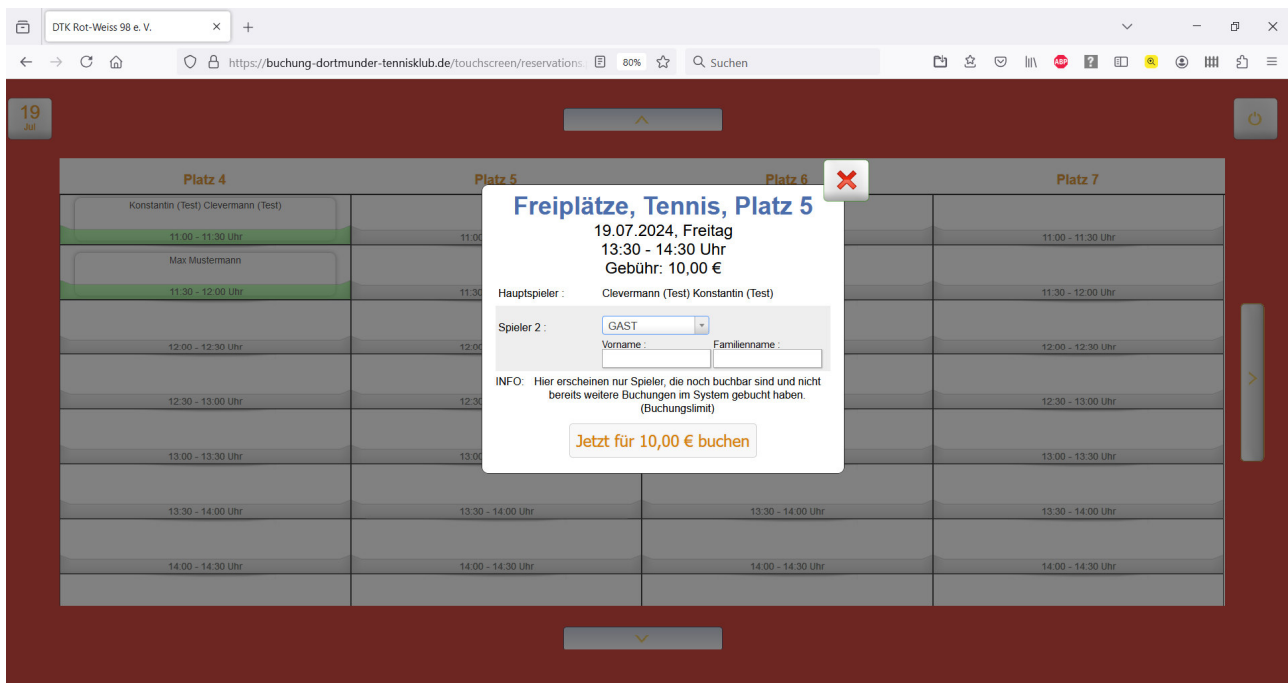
DTK Rot-Weiss 98 e. V.

https://buchung-dortmunder-tennisklub.de/touchscreen/reservations

80%

Suchen

19
Jul

| Platz 4 | Platz 5 | Platz 6 | Platz 7 |
|---|---|---|---|
| Konstantin (Test) Clevermann (Test) 11:00 - 11:30 Uhr | 11:00 | | 11:00 - 11:30 Uhr |
| Max Mustermann 11:30 - 12:00 Uhr | 11:30 | | 11:30 - 12:00 Uhr |
| 12:00 - 12:30 Uhr | 12:00 | | 12:00 - 12:30 Uhr |
| 12:30 - 13:00 Uhr | 12:30 | | 12:30 - 13:00 Uhr |
| 13:00 - 13:30 Uhr | 13:00 | | 13:00 - 13:30 Uhr |
| 13:30 - 14:00 Uhr | 13:30 - 14:00 Uhr | 13:30 - 14:00 Uhr | 13:30 - 14:00 Uhr |
| 14:00 - 14:30 Uhr | 14:00 - 14:30 Uhr | 14:00 - 14:30 Uhr | 14:00 - 14:30 Uhr |

Freiplätze, Tennis, Platz 5
19.07.2024, Freitag
13:30 - 14:30 Uhr
Gebühr: 10,00 €

Hauptspieler : Clevermann (Test) Konstantin (Test)

Spieler 2 : GAST
Vorname : Familienname :

INFO: Hier erscheinen nur Spieler, die noch buchbar sind und nicht bereits weitere Buchungen im System gebucht haben. (Buchungslimit)

Jetzt für 10,00 € buchen